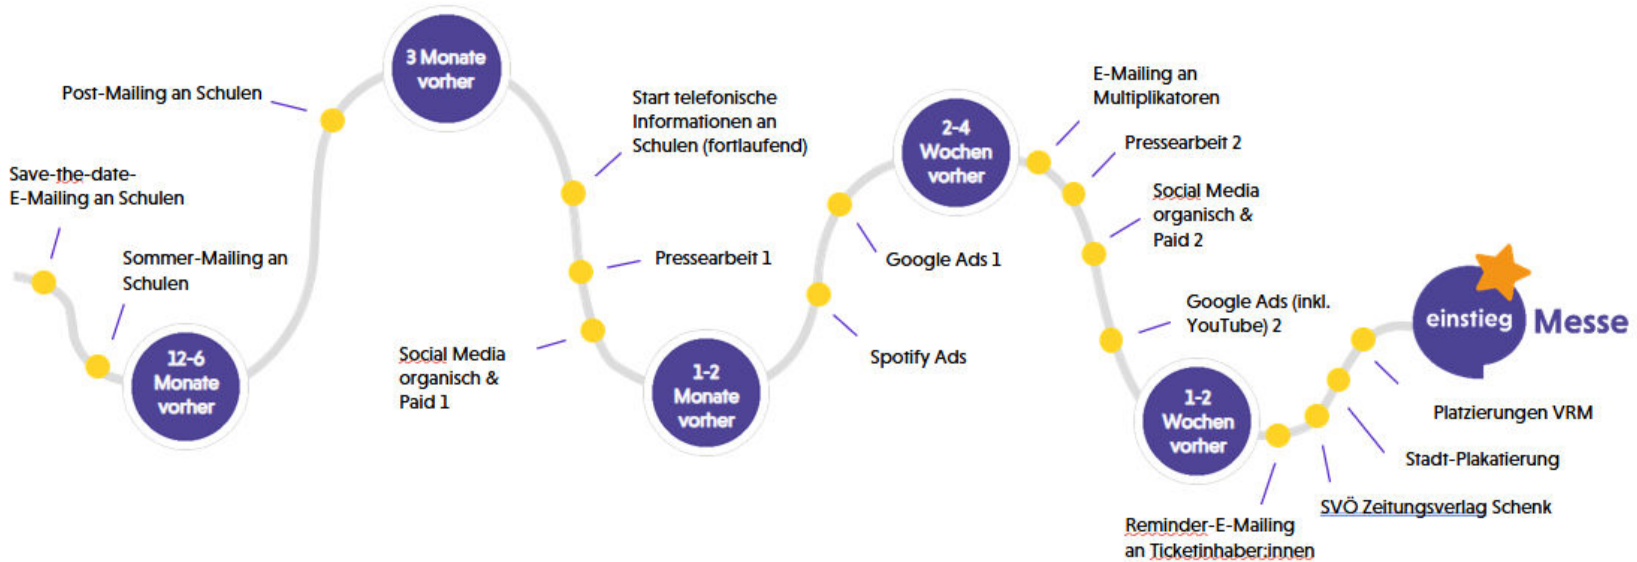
Save-the-date-E-Mailing an Schulen

Sommer-Mailing an Schulen

12-6 Monate vorher

Post-Mailing an Schulen

3 Monate vorher

Start telefonische Informationen an Schulen (fortlaufend)

Pressearbeit 1

Social Media organisch & Paid 1

1-2 Monate vorher

Google Ads 1

Spotify Ads

2-4 Wochen vorher

E-Mailing an Multiplikatoren

Pressearbeit 2

Social Media organisch & Paid 2

Google Ads (inkl. YouTube) 2

1-2 Wochen vorher

Reminder-E-Mailing an Ticketinhaber:innen

SVÖ Zeitungsverlag Schenk

Stadt-Plakatierung

Platzierungen VRM

einstieg Messe